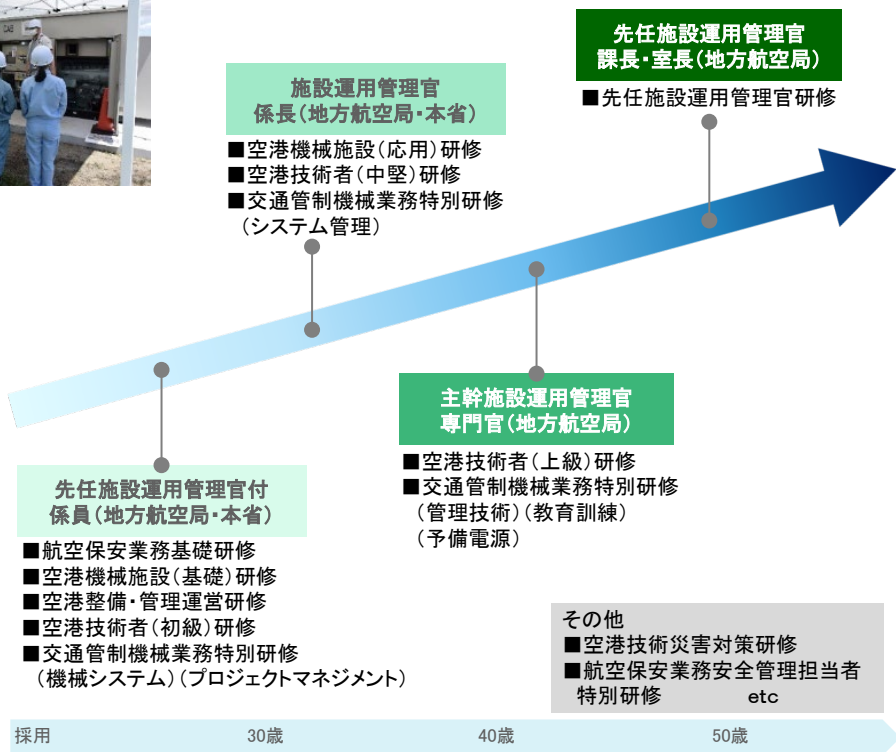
先任施設運用管理官
課長・室長（地方航空局）
■先任施設運用管理官研修

施設運用管理官
係長（地方航空局・本省）
■空港機械施設（応用）研修
■空港技術者（中堅）研修
■交通管制機械業務特別研修
（システム管理）

主幹施設運用管理官
専門官（地方航空局）
■空港技術者（上級）研修
■交通管制機械業務特別研修
（管理技術）（教育訓練）
（予備電源）

先任施設運用管理官付
係員（地方航空局・本省）
■航空保安業務基礎研修
■空港機械施設（基礎）研修
■空港整備・管理運営研修
■空港技術者（初級）研修
■交通管制機械業務特別研修
（機械システム）（プロジェクトマネジメント）

その他
■空港技術災害対策研修
■航空保安業務安全管理担当者特別研修　etc

採用　30歳　40歳　50歳